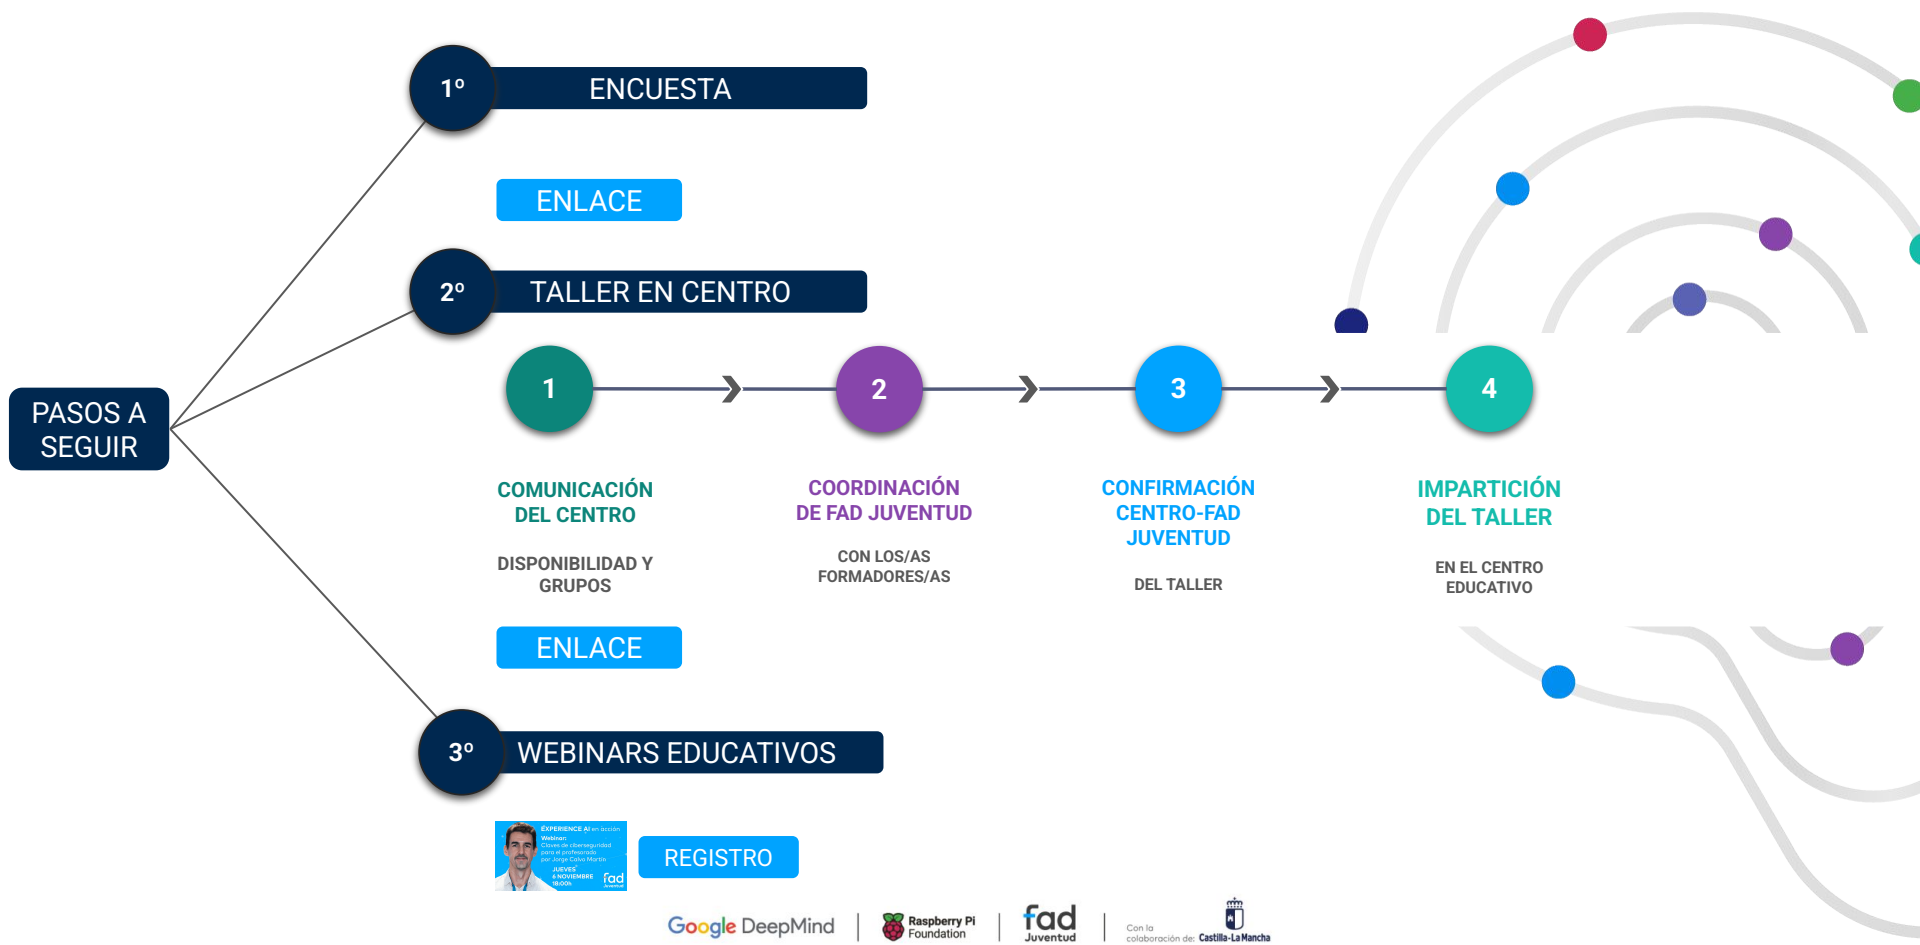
PASOS A SEGUIR

1º ENCUESTA

ENLACE

2º TALLER EN CENTRO

1

COMUNICACIÓN DEL CENTRO

DISPONIBILIDAD Y GRUPOS

2

COORDINACIÓN DE FAD JUVENTUD

CON LOS/AS FORMADORES/AS

3

CONFIRMACIÓN CENTRO-FAD JUVENTUD

DEL TALLER

4

IMPARTICIÓN DEL TALLER

EN EL CENTRO EDUCATIVO

ENLACE

3º WEBINARS EDUCATIVOS

EXPERIENCE AI en acción
Webinar
Claves de ciberseguridad para el profesorado
por Jorge Calvo Martín
JUEVES 6 NOVIEMBRE 18:00h
fad Juventud

REGISTRO

Google DeepMind | Raspberry Pi Foundation | fad Juventud | Con la colaboración de: Castilla-La Mancha